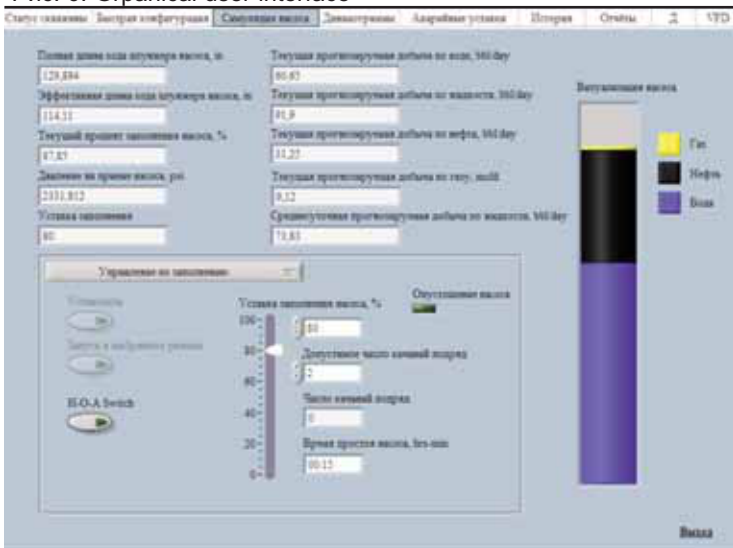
Статус скважины | Быстрая конфигурация | Симуляция насоса | Динамограммы | Аварийные уставки | История | Отчеты | Д | VFD

Полная длина хода плунжера насоса, in
128,884
Эффективная длина хода плунжера насоса, in
114,11
Текущий процент заполнения насоса, %
87,85
Давление на приеме насоса, psi
2331,812
Уставка заполнения
80

Текущая прогнозируемая добыча по воде, bbl/day
80,65
Текущая прогнозируемая добыча по жидкости, bbl/day
91,9
Текущая прогнозируемая добыча по нефти, bbl/day
11,25
Текущая прогнозируемая добыча по газу, mcfd
9,12
Среднесуточная прогнозируемая добыча по жидкости, bbl/day
73,83

Визуализация насоса
Газ
Нефть
Вода

Управление по заполнению

Установить
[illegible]
Запуск в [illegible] режиме
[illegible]
H-O-A Switch

Уставка заполнения насоса, %
100
80
60
40
20
0
80
Допустимое число качаний подряд
2
Число качаний подряд
0
Время простоя насоса, hrs-min
00:15

Опустошение насоса

Выход